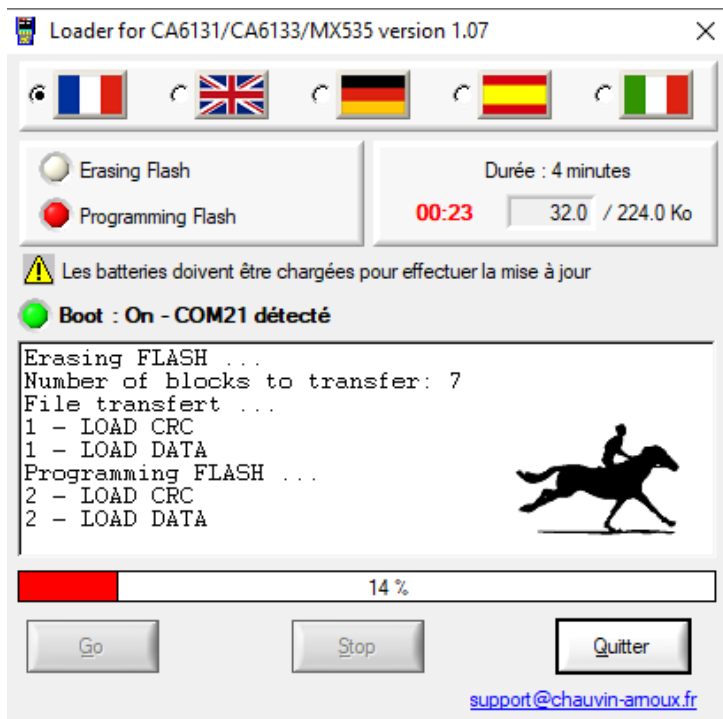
Loader for CA6131/CA6133/MX535 version 1.07

Erasing Flash

Programming Flash

Durée : 4 minutes

00:23 32.0 / 224.0 Ko

Les batteries doivent être chargées pour effectuer la mise à jour

Boot : On - COM21 détecté

Erasing FLASH ...
Number of blocks to transfer: 7
File transfert ...
1 - LOAD CRC
1 - LOAD DATA
Programming FLASH ...
2 - LOAD CRC
2 - LOAD DATA

14 %

Go

Stop

Quitter

support@chauvin-arnoux.fr